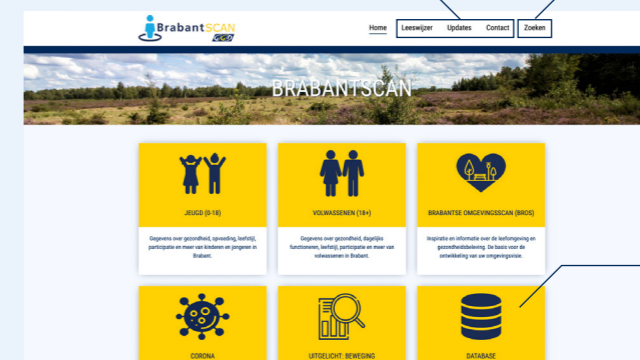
BrabantSCAN GGD

Home Leeswijzer Updates Contact Zoeken

BRABANTSCAN

JEUGD (0-18)

Gegevens over gezondheid, opvoeding, leefstijl, participatie en meer van kinderen en jongeren in Brabant.

VOLWASSENEN (18+)

Gegevens over gezondheid, dagelijks functioneren, leefstijl, participatie en meer van volwassenen in Brabant.

BRABANTSE OMGEVINGSSCAN (BROS)

Inspiratie en informatie over de leefomgeving en gezondheidsbeleving. De basis voor de ontwikkeling van uw omgevingsvisie.

CORONA

UITGELICHT: BEWEGING

DATABASE